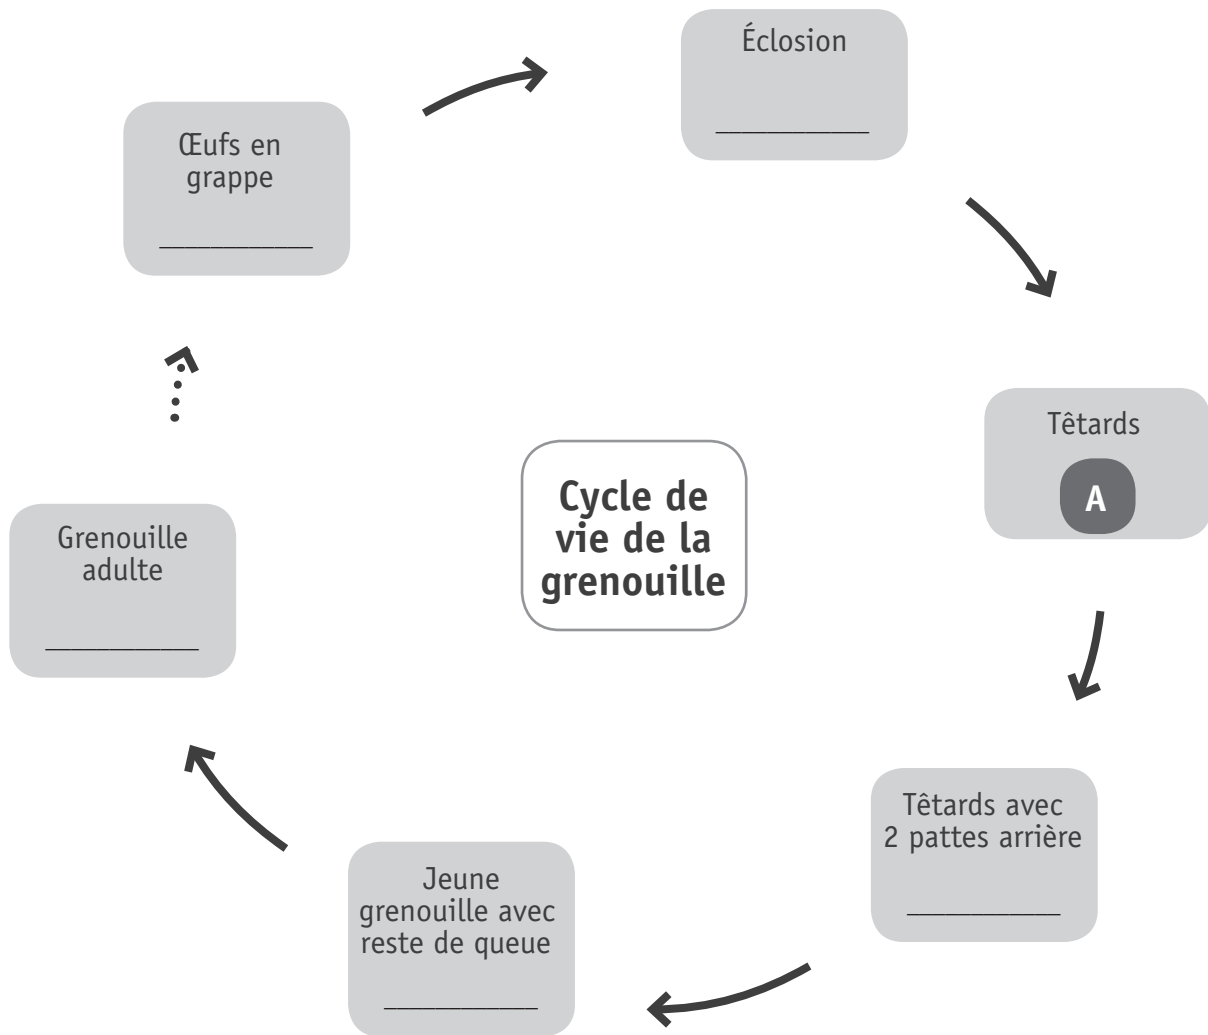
Œufs en grappe

__________

Éclosion

__________

Têtards

A

Têtards avec 2 pattes arrière

__________

Jeune grenouille avec reste de queue

__________

Grenouille adulte

__________

Cycle de vie de la grenouille